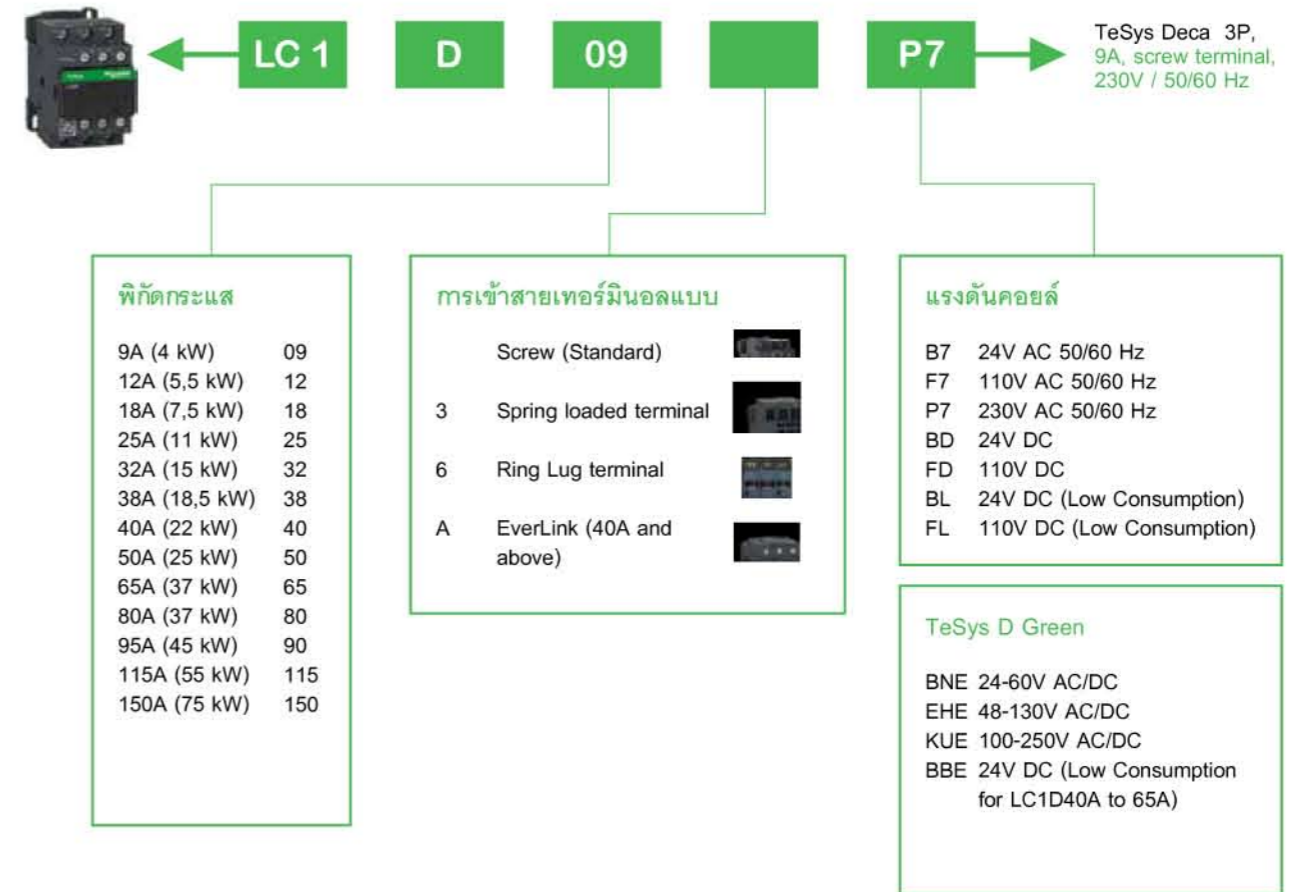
LC 1 D 09 P7

TeSys Deca 3P, 9A, screw terminal, 230V / 50/60 Hz

พิกัดกระแส

| | |
|---|---|
| 9A (4 kW) | 09 |
| 12A (5,5 kW) | 12 |
| 18A (7,5 kW) | 18 |
| 25A (11 kW) | 25 |
| 32A (15 kW) | 32 |
| 38A (18,5 kW) | 38 |
| 40A (22 kW) | 40 |
| 50A (25 kW) | 50 |
| 65A (37 kW) | 65 |
| 80A (37 kW) | 80 |
| 95A (45 kW) | 90 |
| 115A (55 kW) | 115 |
| 150A (75 kW) | 150 |

การเข้าสายเทอร์มินอลแบบ

| | |
|---|---|
| | Screw (Standard) |
| 3 | Spring loaded terminal |
| 6 | Ring Lug terminal |
| A | EverLink (40A and above) |

แรงดันคอยล์

| | |
|---|---|
| B7 | 24V AC 50/60 Hz |
| F7 | 110V AC 50/60 Hz |
| P7 | 230V AC 50/60 Hz |
| BD | 24V DC |
| FD | 110V DC |
| BL | 24V DC (Low Consumption) |
| FL | 110V DC (Low Consumption) |

TeSys D Green

| | |
|---|---|
| BNE | 24-60V AC/DC |
| EHE | 48-130V AC/DC |
| KUE | 100-250V AC/DC |
| BBE | 24V DC (Low Consumption for LC1D40A to 65A) |